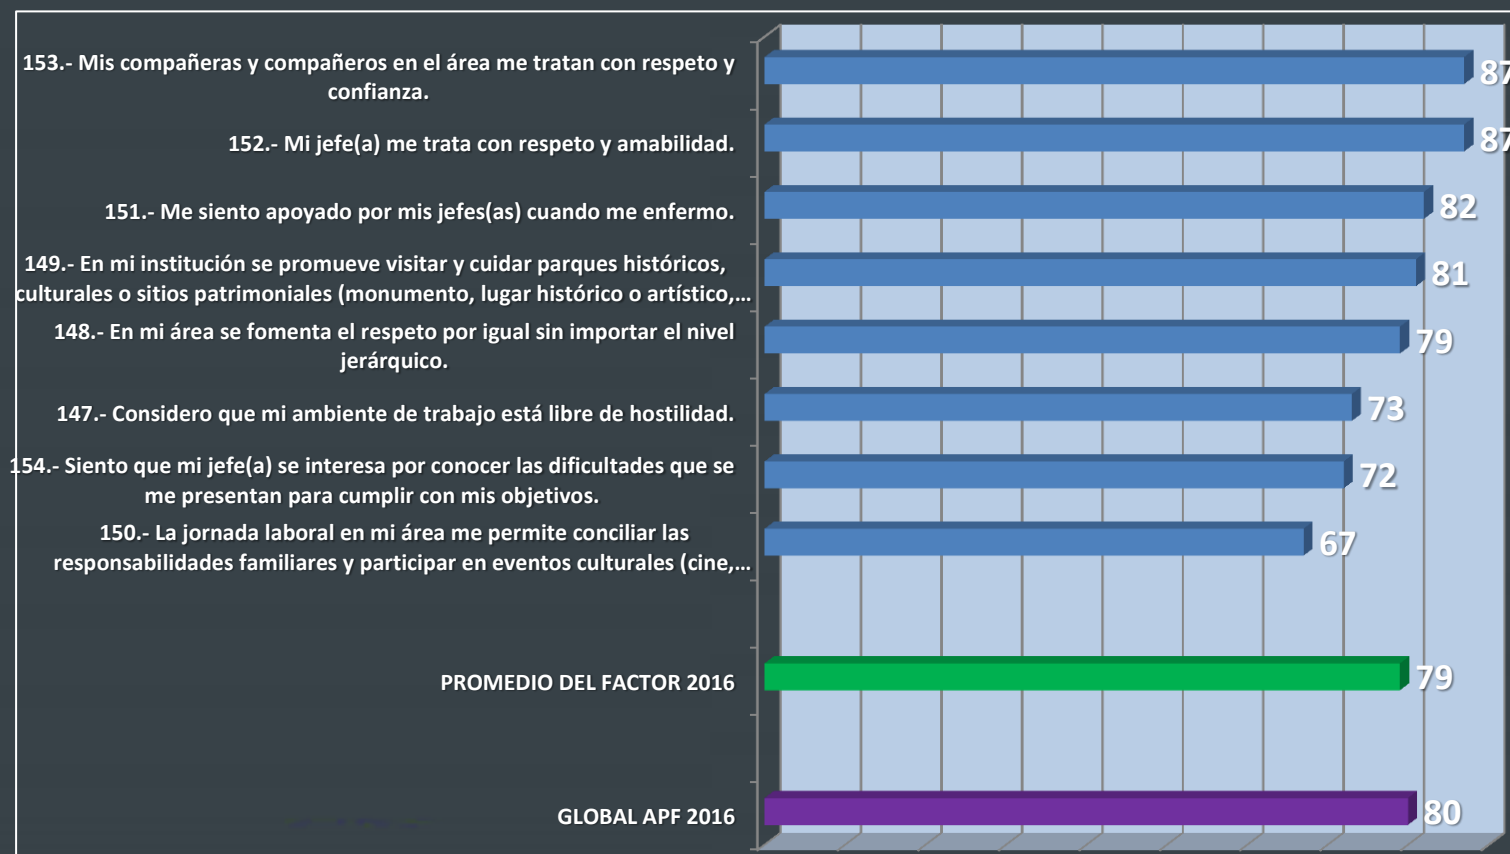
153.- Mis compañeras y compañeros en el área me tratan con respeto y confianza.

152.- Mi jefe(a) me trata con respeto y amabilidad.

151.- Me siento apoyado por mis jefes(as) cuando me enfermo.

149.- En mi institución se promueve visitar y cuidar parques históricos, culturales o sitios patrimoniales (monumento, lugar histórico o artístico,...

148.- En mi área se fomenta el respeto por igual sin importar el nivel jerárquico.

147.- Considero que mi ambiente de trabajo está libre de hostilidad.

154.- Siento que mi jefe(a) se interesa por conocer las dificultades que se me presentan para cumplir con mis objetivos.

150.- La jornada laboral en mi área me permite conciliar las responsabilidades familiares y participar en eventos culturales (cine,...

PROMEDIO DEL FACTOR 2016

GLOBAL APF 2016

87
87
82
81
79
73
72
67
79
80